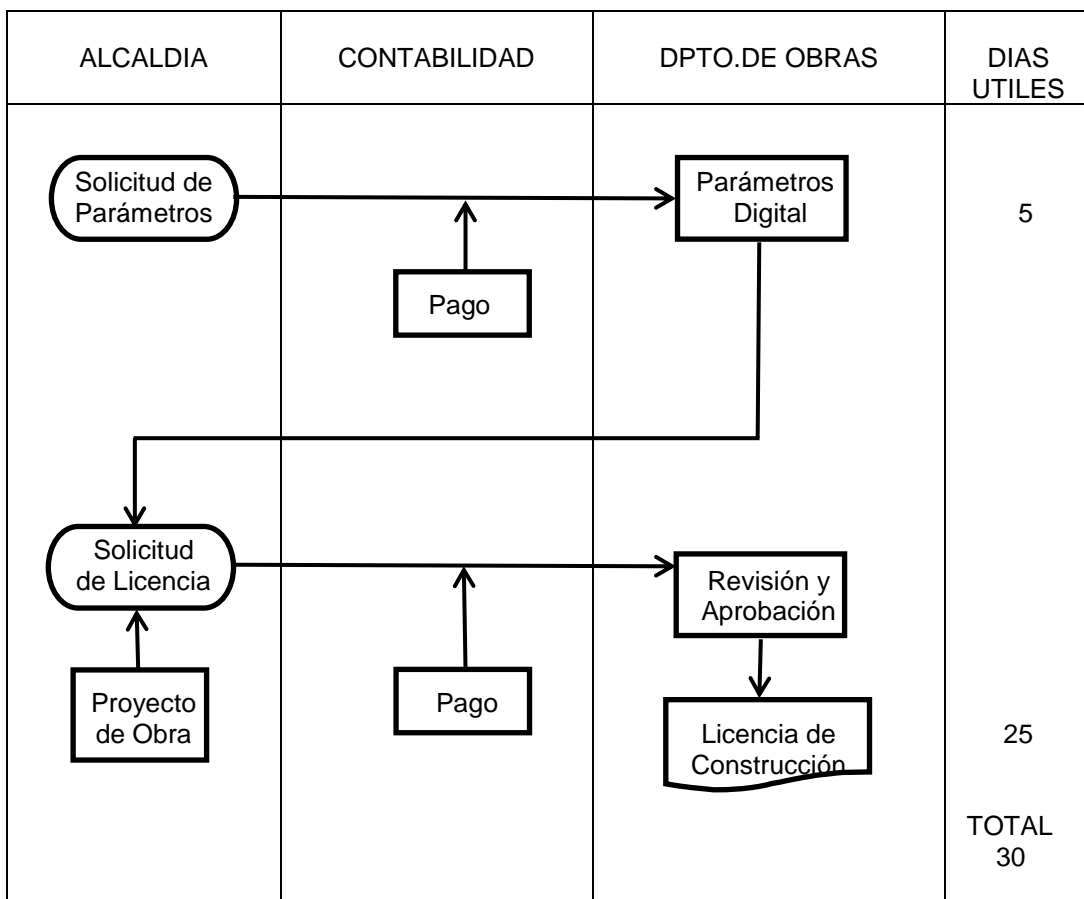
| ALCALDIA | CONTABILIDAD | DPTO.DE OBRAS | DIAS UTILES |
|---|---|---|---|

Solicitud de Parámetros

Pago

Parámetros Digital

5

Solicitud de Licencia

Proyecto de Obra

Pago

Revisión y Aprobación

Licencia de Construcción

25

TOTAL 30